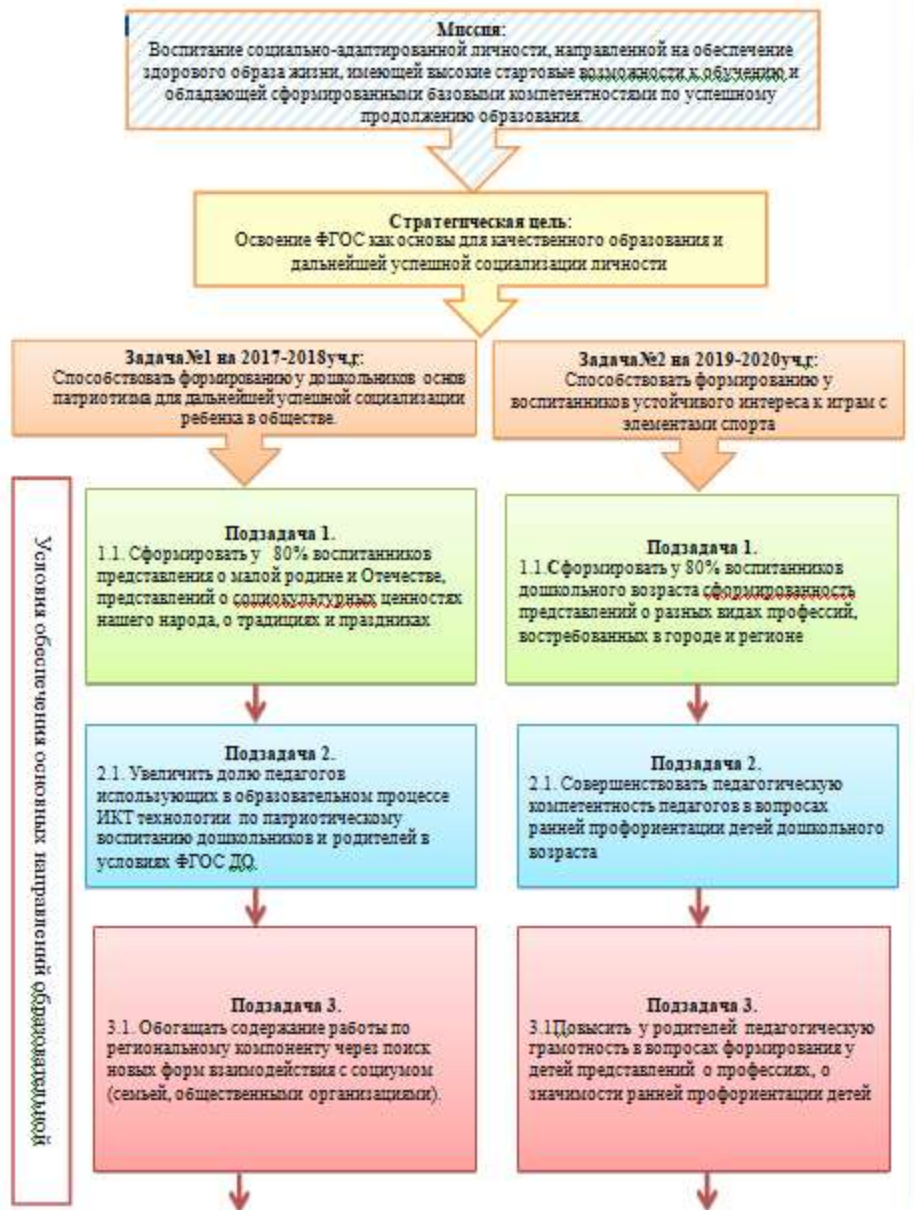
Миссия:
Воспитание социально-адаптированной личности, направленной на обеспечение здорового образа жизни, имеющей высокие стартовые возможности к обучению и обладающей сформированными базовыми компетентностями по успешному продолжению образования.

Стратегическая цель:
Освоение ФГОС как основы для качественного образования и дальнейшей успешной социализации личности

Задача№1 на 2017-2018уч.г:
Способствовать формированию у дошкольников основ патриотизма для дальнейшей успешной социализации ребенка в обществе.

Задача№2 на 2019-2020уч.г:
Способствовать формированию у воспитанников устойчивого интереса к играм с элементами спорта

Условия обеспечения основных направлений образовательной

Подзадача 1.
1.1. Сформировать у 80% воспитанников представления о малой родине и Отечестве, представлений о социокультурных ценностях нашего народа, о традициях и праздниках

Подзадача 1.
1.1.Сформировать у 80% воспитанников дошкольного возраста сформированность представлений о разных видах профессий, востребованных в городе и регионе

Подзадача 2.
2.1. Увеличить долю педагогов использующих в образовательном процессе ИКТ технологии по патриотическому воспитанию дошкольников и родителей в условиях ФГОС ДО.

Подзадача 2.
2.1. Совершенствовать педагогическую компетентность педагогов в вопросах ранней профориентации детей дошкольного возраста

Подзадача 3.
3.1. Обогащать содержание работы по региональному компоненту через поиск новых форм взаимодействия с социумом (семьей, общественными организациями).

Подзадача 3.
3.1Повысить у родителей педагогическую грамотность в вопросах формирования у детей представлений о профессиях, о значимости ранней профориентации детей